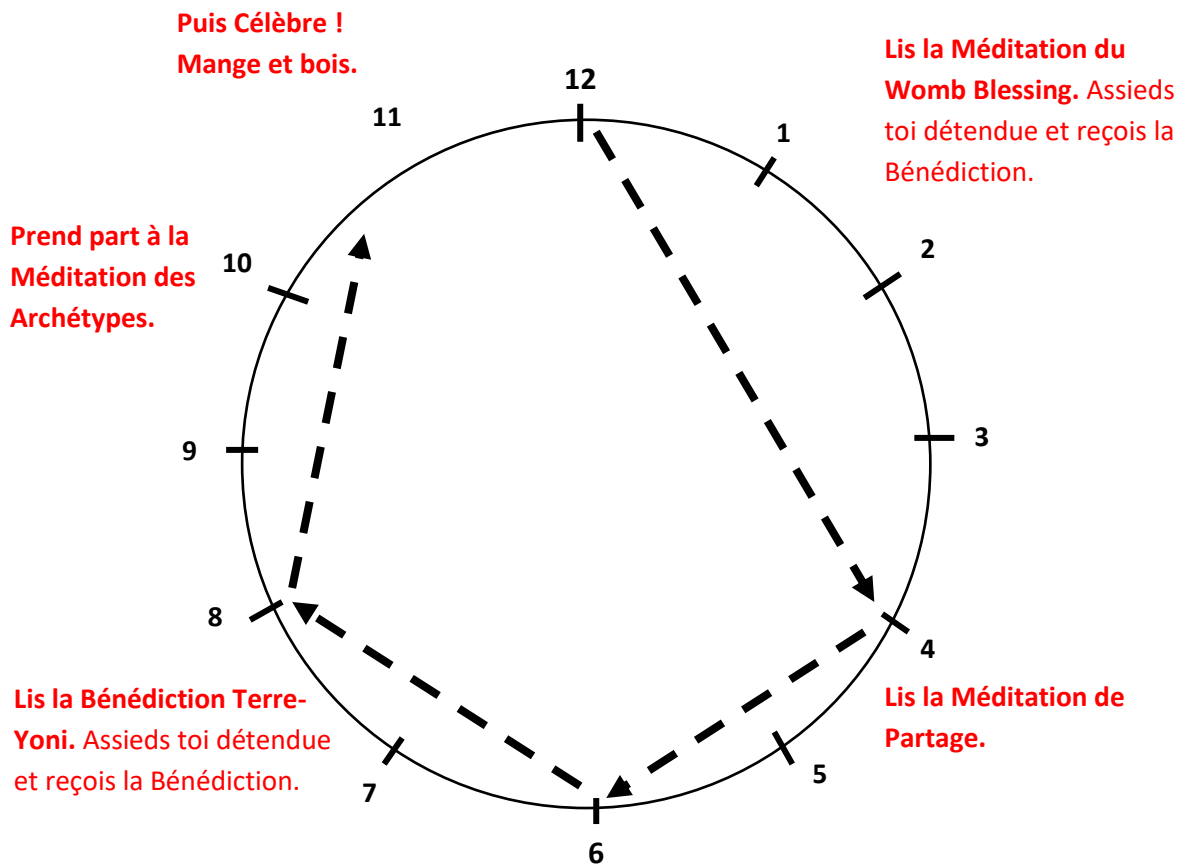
Puis Célèbre ! Mange et bois.

12

Lis la Méditation du Womb Blessing. Assieds toi détendue et reçois la Bénédiction.

11

1

Prend part à la Méditation des Archétypes.

10

2

9

3

8

4

Lis la Bénédiction Terre-Yoni. Assieds toi détendue et reçois la Bénédiction.

Lis la Méditation de Partage.

7

5

6